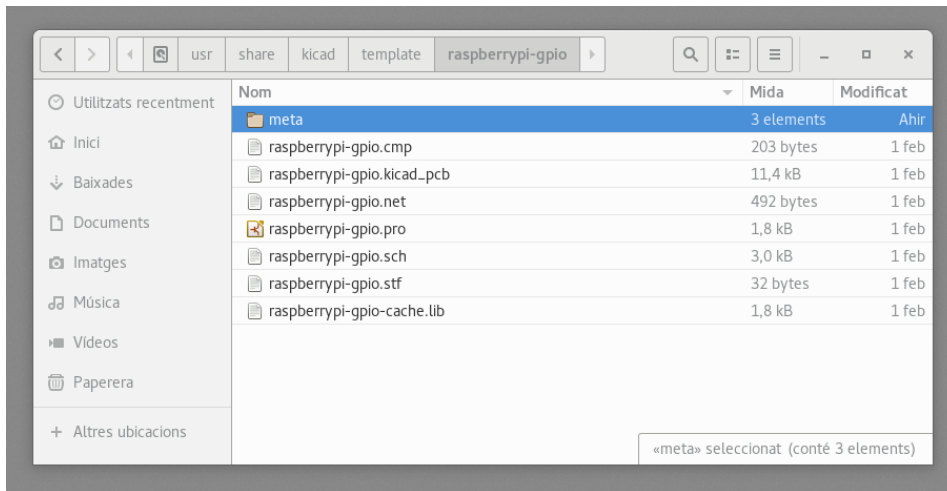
usr | share | kicad | template | raspberrypi-gpio

Utilitzats recentment
Inici
Baixades
Documents
Imatges
Música
Vídeos
Paperera
+ Altres ubicacions

| Nom | Mida | Modificat |
|---|---|---|
| meta | 3 elements | Ahir |
| raspberrypi-gpio.cmp | 203 bytes | 1 feb |
| raspberrypi-gpio.kicad_pcb | 11,4 kB | 1 feb |
| raspberrypi-gpio.net | 492 bytes | 1 feb |
| raspberrypi-gpio.pro | 1,8 kB | 1 feb |
| raspberrypi-gpio.sch | 3,0 kB | 1 feb |
| raspberrypi-gpio.stf | 32 bytes | 1 feb |
| raspberrypi-gpio-cache.lib | 1,8 kB | 1 feb |

«meta» seleccionat (conté 3 elements)